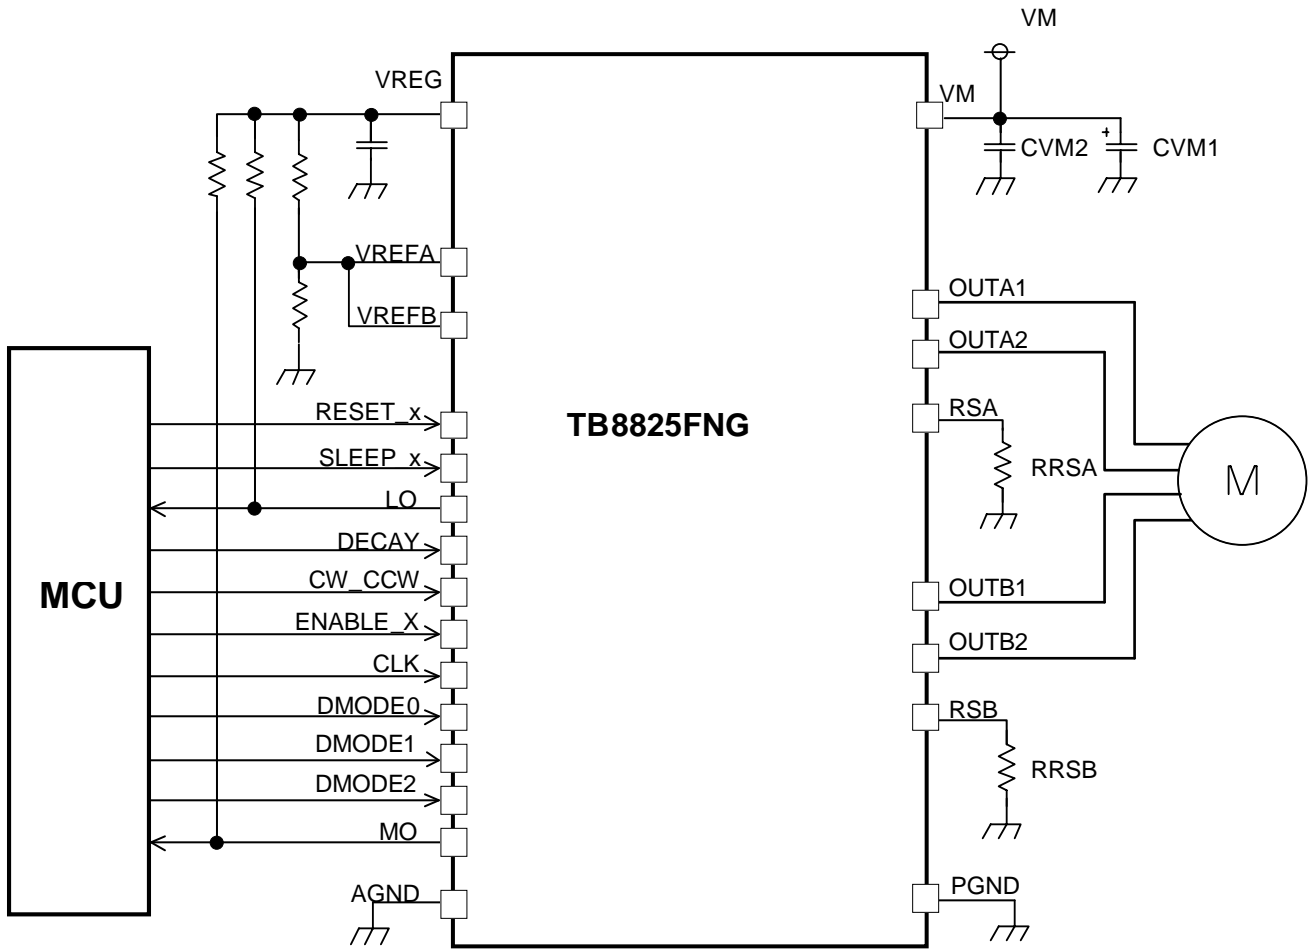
VM

VREG

VM

CVM2

+

CVM1

VREFA

VREFB

OUTA1

OUTA2

RSA

RRSA

M

RESET_x

SLEEP_x

LO

DECAY

CW_CCW

ENABLE_X

CLK

DMODE0

DMODE1

DMODE2

MO

AGND

TB8825FNG

MCU

OUTB1

OUTB2

RSB

RRSB

PGND